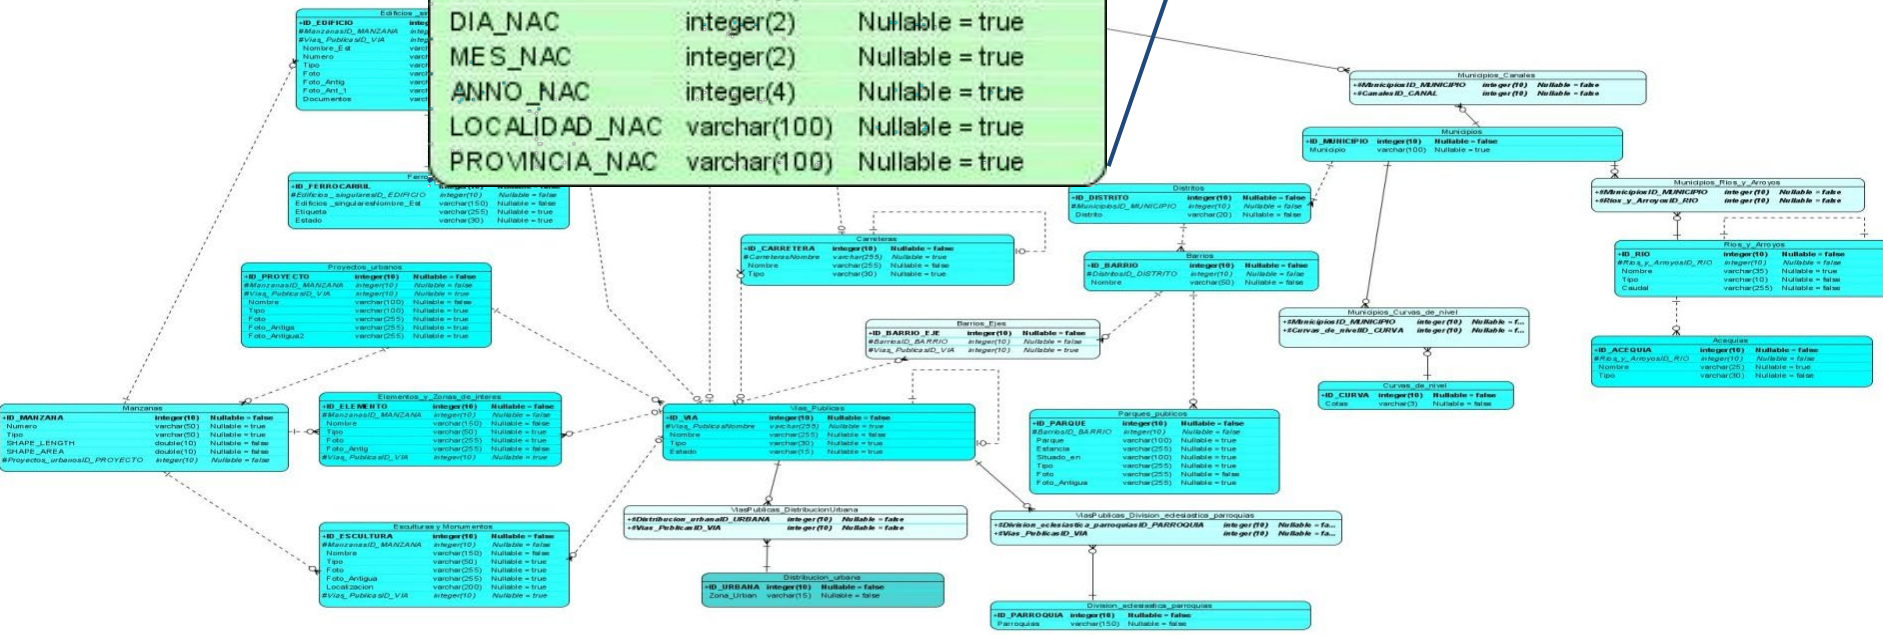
| DIA_NAC | integer(2) | Nullable = true |
|---|---|---|
| MES_NAC | integer(2) | Nullable = true |
| ANNO_NAC | integer(4) | Nullable = true |
| LOCALIDAD_NAC | varchar(100) | Nullable = true |
| PROVINCIA_NAC | varchar(100) | Nullable = true |

Edificios_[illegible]
+ID_EDIFICIO
#ManzanasID_MANZANA
#Vias_PublicasID_VIA
Nombre_Est
Numero
Tipo
Foto
Foto_Antig
Foto_Ant_1
Documentos

Ferro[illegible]
+ID_FERROCARRIL integer(10) Nullable = false
#Edificios_singularesID_EDIFICIO integer(10) Nullable = false
Edificios_singularesNombre_Est varchar(150) Nullable = false
Etiqueta varchar(255) Nullable = true
Estado varchar(30) Nullable = true

Proyectos_urbanos
+ID_PROYECTO integer(10) Nullable = false
#ManzanasID_MANZANA integer(10) Nullable = false
#Vias_PublicasID_VIA integer(10) Nullable = true
Nombre varchar(100) Nullable = false
Tipo varchar(100) Nullable = true
Foto varchar(255) Nullable = true
Foto_Antigu varchar(255) Nullable = true
Foto_Antigua2 varchar(255) Nullable = true

Manzanas
+ID_MANZANA integer(10) Nullable = false
Numero varchar(50) Nullable = true
Tipo varchar(50) Nullable = true
SHAPE_LENGTH double(10) Nullable = false
SHAPE_AREA double(10) Nullable = false
#Proyectos_urbanosID_PROYECTO integer(10) Nullable = false

Elementos_y_Zonas_de_interes
+ID_ELEMENTO integer(10) Nullable = false
#ManzanasID_MANZANA integer(10) Nullable = false
Nombre varchar(150) Nullable = false
Tipo varchar(50) Nullable = true
Foto varchar(255) Nullable = true
Foto_Antig varchar(255) Nullable = true
#Vias_PublicasID_VIA integer(10) Nullable = true

Esculturas y Monumentos
+ID_ESCULTURA integer(10) Nullable = false
#ManzanasID_MANZANA integer(10) Nullable = false
Nombre varchar(150) Nullable = false
Tipo varchar(50) Nullable = true
Foto varchar(255) Nullable = true
Foto_Antigua varchar(255) Nullable = true
Localizacion varchar(200) Nullable = true
#Vias_PublicasID_VIA integer(10) Nullable = true

Carreteras
+ID_CARRETERA integer(10) Nullable = false
#CarreterasNombre varchar(255) Nullable = true
Nombre varchar(255) Nullable = true
Tipo varchar(30) Nullable = true

Barrios_Ejes
+ID_BARRIO_EJE integer(10) Nullable = false
#BarriosID_BARRIO integer(10) Nullable = false
#Vias_PublicasID_VIA integer(10) Nullable = true

Vias_Publicas
+ID_VIA integer(10) Nullable = false
#Vias_PublicasNombre varchar(255) Nullable = true
Nombre varchar(255) Nullable = false
Tipo varchar(30) Nullable = true
Estado varchar(15) Nullable = true

ViasPublicas_DistribucionUrbana
+#Distribucion_urbanaID_URBANA integer(10) Nullable = false
+#Vias_PublicasID_VIA integer(10) Nullable = false

Distribucion_urbana
+ID_URBANA integer(10) Nullable = false
Zona_Urban varchar(15) Nullable = false

Municipios_Canales
+#MunicipiosID_MUNICIPIO integer(10) Nullable = false
+#CanalesID_CANAL integer(10) Nullable = false

Municipios
+ID_MUNICIPIO integer(10) Nullable = false
Municipio varchar(100) Nullable = true

Distritos
+ID_DISTRITO integer(10) Nullable = false
#MunicipiosID_MUNICIPIO integer(10) Nullable = false
Distrito varchar(20) Nullable = false

Barrios
+ID_BARRIO integer(10) Nullable = false
#DistritosID_DISTRITO integer(10) Nullable = false
Nombre varchar(50) Nullable = false

Municipios_Rios_y_Arroyos
+#MunicipiosID_MUNICIPIO integer(10) Nullable = false
+#Rios_y_ArroyosID_RIO integer(10) Nullable = false

Rios_y_Arroyos
+ID_RIO integer(10) Nullable = false
#Rios_y_ArroyosID_RIO integer(10) Nullable = false
Nombre varchar(35) Nullable = true
Tipo varchar(10) Nullable = false
Caudal varchar(255) Nullable = false

Municipios_Curvas_de_nivel
+#MunicipiosID_MUNICIPIO integer(10) Nullable = f...
+#Curvas_de_nivelID_CURVA integer(10) Nullable = f...

Curvas_de_nivel
+ID_CURVA integer(10) Nullable = false
Cotas varchar(3) Nullable = false

Acequias
+ID_ACEQUIA integer(10) Nullable = false
#Rios_y_ArroyosID_RIO integer(10) Nullable = false
Nombre varchar(25) Nullable = true
Tipo varchar(30) Nullable = false

Parques_publicos
+ID_PARQUE integer(10) Nullable = false
#BarriosID_BARRIO integer(10) Nullable = false
Parque varchar(100) Nullable = true
Estancia varchar(255) Nullable = true
Situado_en varchar(100) Nullable = true
Tipo varchar(255) Nullable = true
Foto varchar(255) Nullable = false
Foto_Antigua varchar(255) Nullable = true

ViasPublicas_Division_eclesiastica_parroquias
+#Division_eclesiastica_parroquiasID_PARROQUIA integer(10) Nullable = fa...
+#Vias_PublicasID_VIA integer(10) Nullable = fa...

Division_eclesiastica_parroquias
+ID_PARROQUIA integer(10) Nullable = false
Parroquias varchar(150) Nullable = false